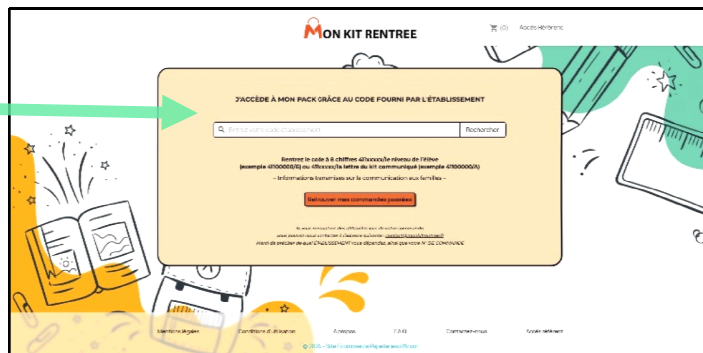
MON KIT RENTREE

(0) Accès Adhérent

J'ACCÈDE À MON PACK GRÂCE AU CODE FOURNI PAR L'ÉTABLISSEMENT

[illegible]

Rechercher

Rentrez le code à 8 chiffres 47xxxxxx/le niveau de l'élève (exemple 47100000/6) ou 47xxxxxx/la lettre du kit communiqué (exemple 47100000/A)

– Informations transmises sur la communication aux familles –

Retrouver mes commandes passées

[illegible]
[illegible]
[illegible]

Mentions légales Conditions d'utilisation Adresses F.A.Q Contactez-nous Accès adhérent

© 2025 – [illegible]